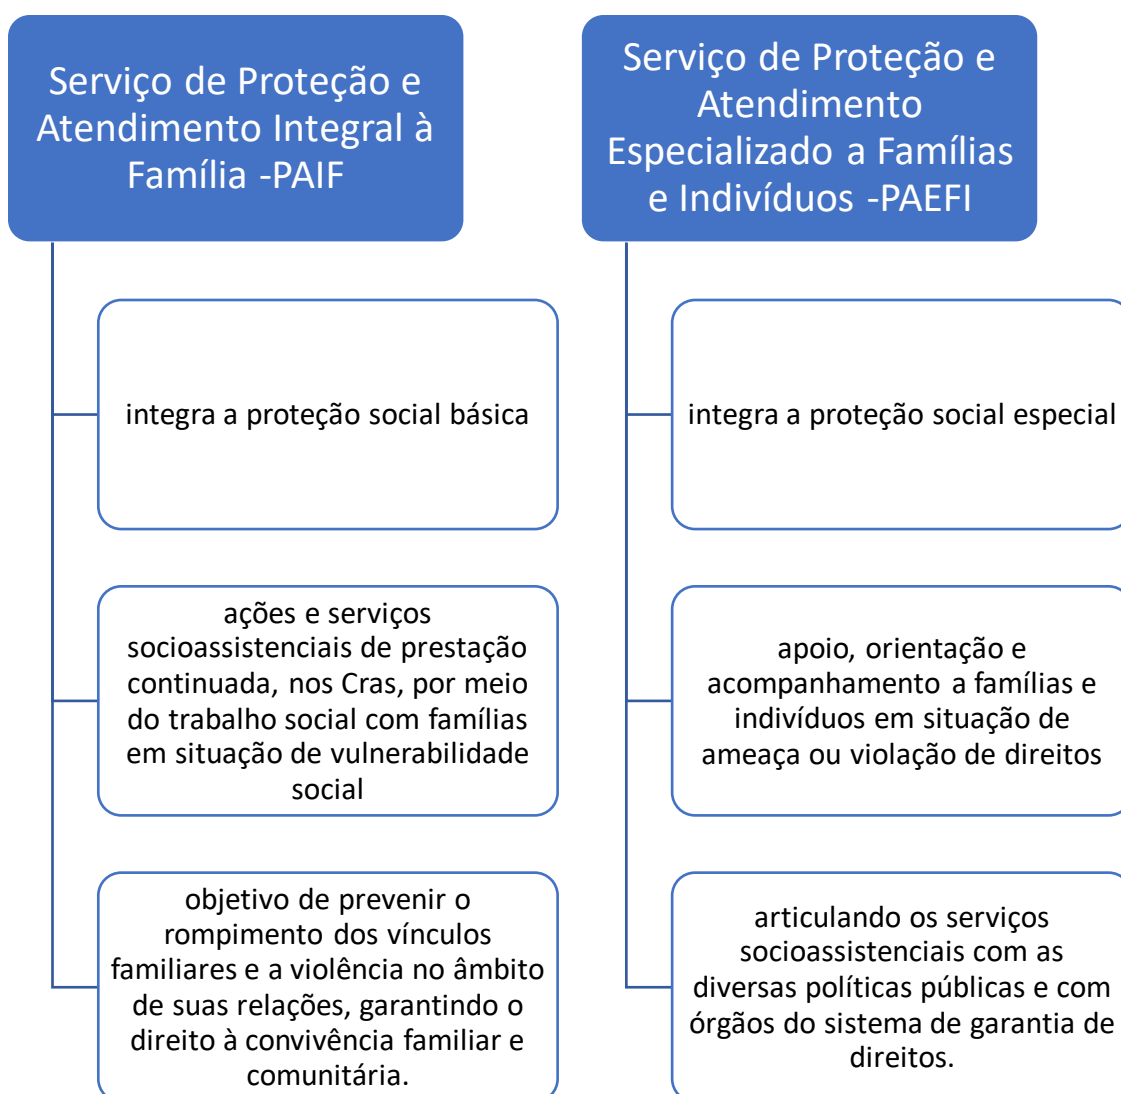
Serviço de Proteção e Atendimento Integral à Família -PAIF

integra a proteção social básica

ações e serviços socioassistenciais de prestação continuada, nos Cras, por meio do trabalho social com famílias em situação de vulnerabilidade social

objetivo de prevenir o rompimento dos vínculos familiares e a violência no âmbito de suas relações, garantindo o direito à convivência familiar e comunitária.

Serviço de Proteção e Atendimento Especializado a Famílias e Indivíduos -PAEFI

integra a proteção social especial

apoio, orientação e acompanhamento a famílias e indivíduos em situação de ameaça ou violação de direitos

articulando os serviços socioassistenciais com as diversas políticas públicas e com órgãos do sistema de garantia de direitos.